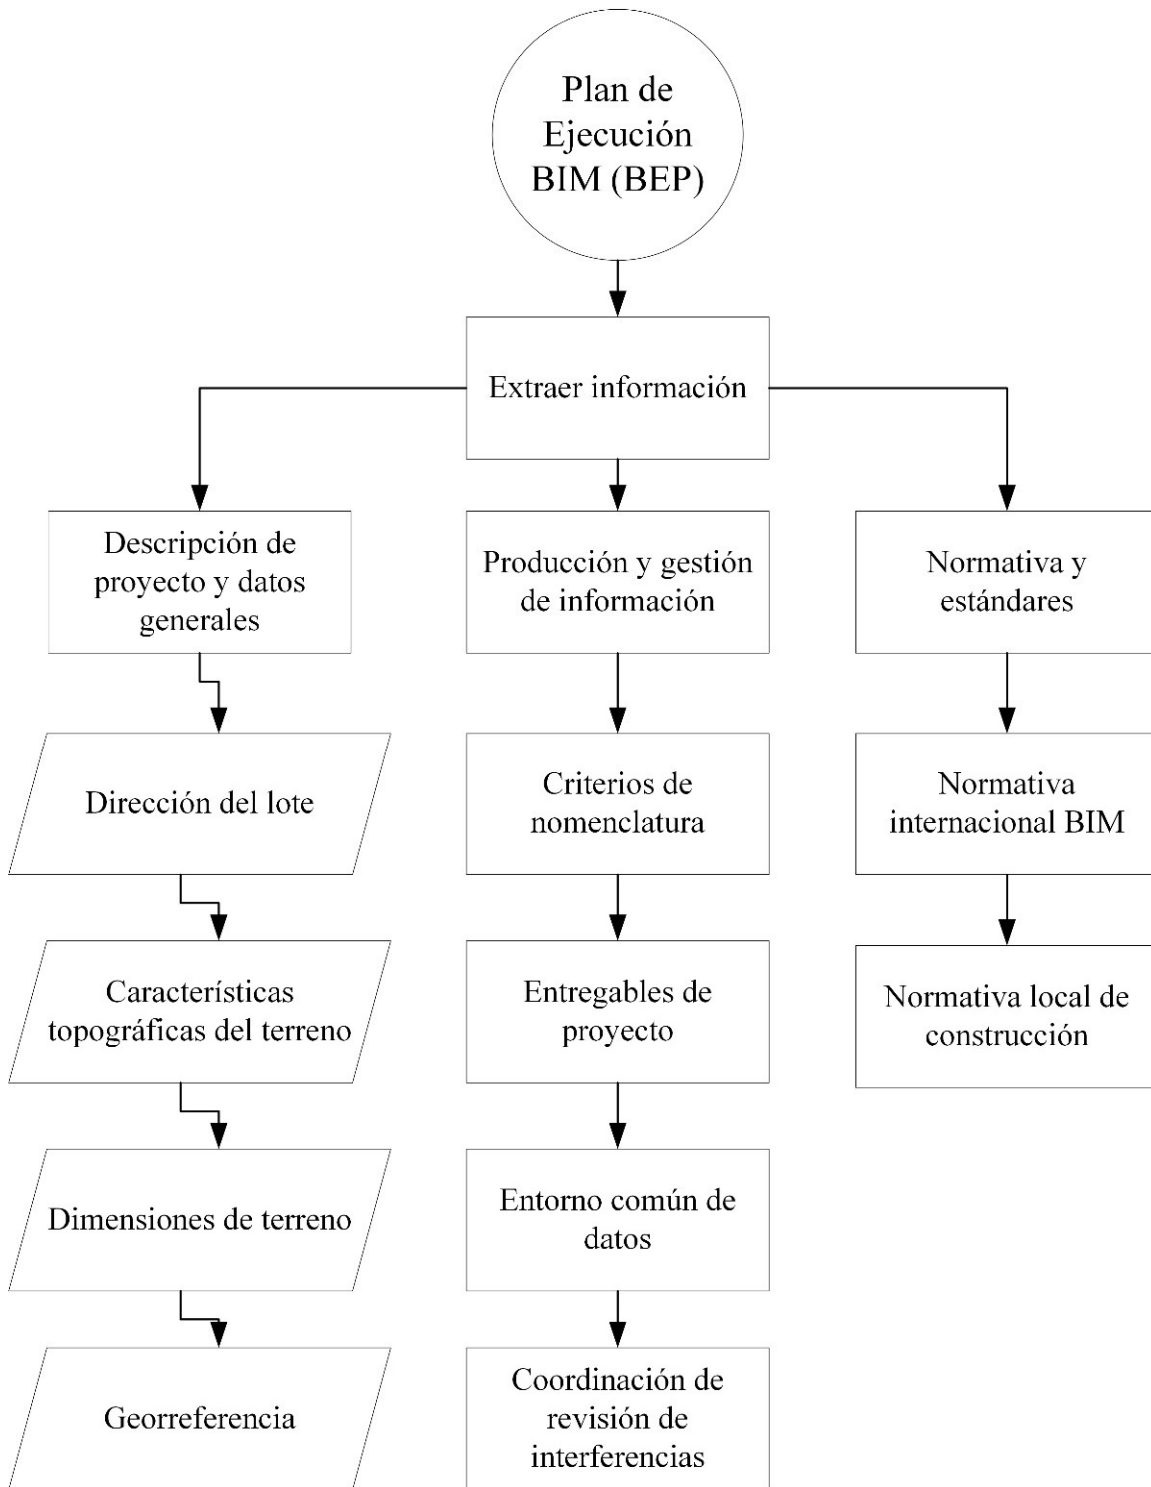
Plan de Ejecución BIM (BEP)

Extraer información

Descripción de proyecto y datos generales

Dirección del lote

Características topográficas del terreno

Dimensiones de terreno

Georreferencia

Producción y gestión de información

Criterios de nomenclatura

Entregables de proyecto

Entorno común de datos

Coordinación de revisión de interferencias

Normativa y estándares

Normativa internacional BIM

Normativa local de construcción